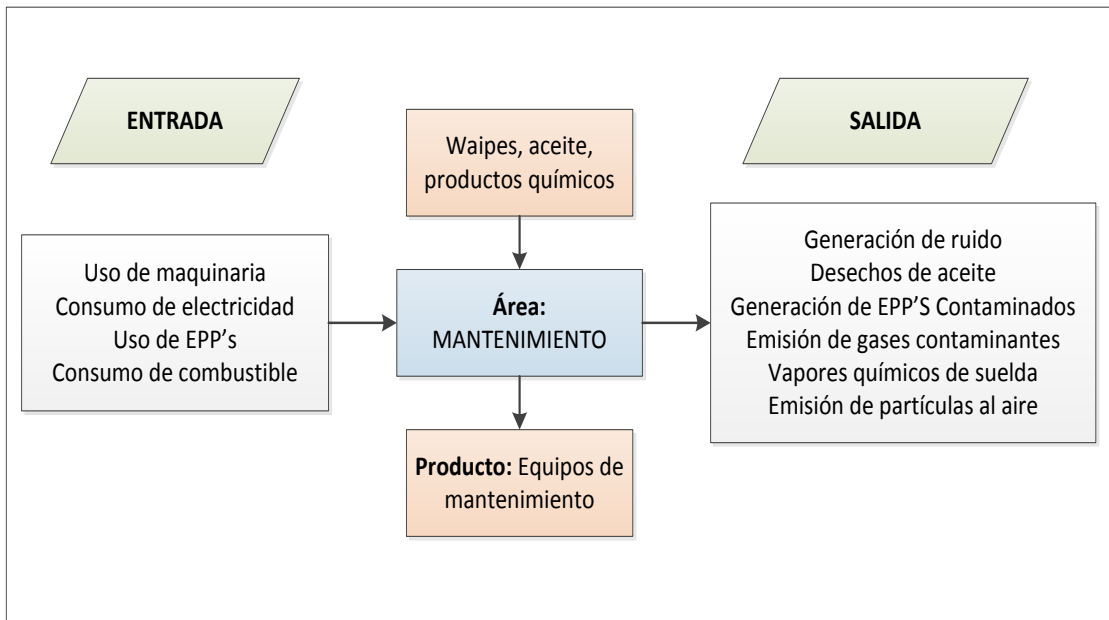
ENTRADA

Waipes, aceite, productos químicos

SALIDA

Uso de maquinaria
Consumo de electricidad
Uso de EPP's
Consumo de combustible

**Área:** MANTENIMIENTO

Generación de ruido
Desechos de aceite
Generación de EPP'S Contaminados
Emisión de gases contaminantes
Vapores químicos de suelda
Emisión de partículas al aire

**Producto:** Equipos de mantenimiento